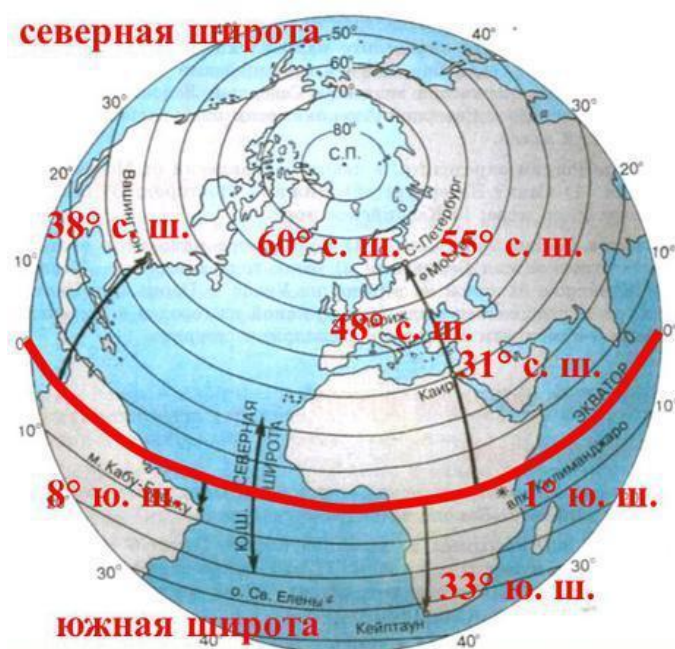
северная широта

50°
60°
70°
80°
С.П.
40°
30°
30°
20°
20°
10°
10°
0°
0°
10°
10°
30°
30°
40°
40°

Вашингтон
С.-Петербург
Москва
Каир
м. Кабу-Бранку
влк. Килиманджаро
о. Св. Елены
Кейптаун
ЭКВАТОР
СЕВЕРНАЯ ШИРОТА
Ю.Ш.

38° с. ш.
60° с. ш.
55° с. ш.
48° с. ш.
31° с. ш.
8° ю. ш.
1° ю. ш.
33° ю. ш.

южная широта